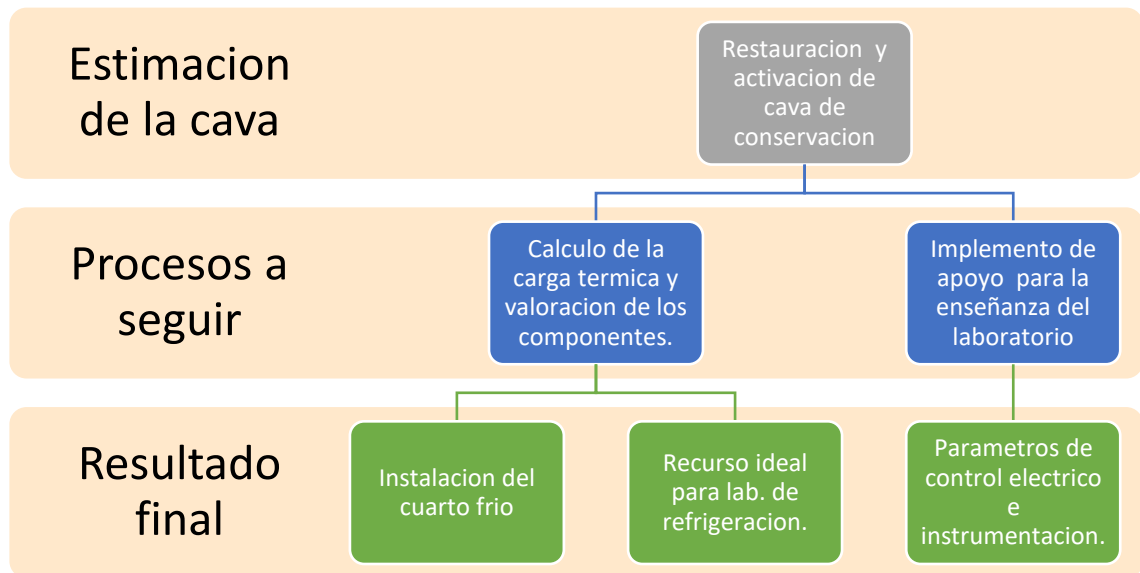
Estimacion de la cava

Restauracion y activacion de cava de conservacion

Procesos a seguir

Calculo de la carga termica y valoracion de los componentes.

Implemento de apoyo para la enseñanza del laboratorio

Resultado final

Instalacion del cuarto frio

Recurso ideal para lab. de refrigeracion.

Parametros de control electrico e instrumentacion.